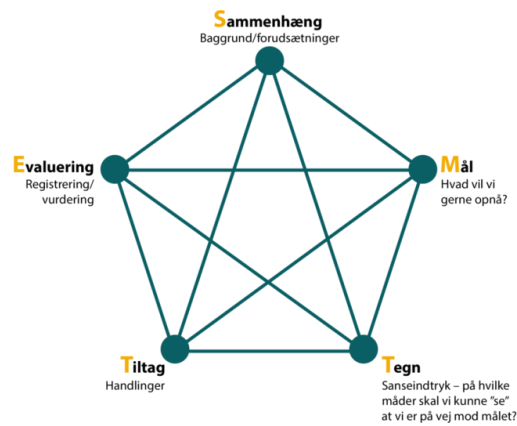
Sammenhæng
Baggrund/forudsætninger

Evaluering
Registrering/
vurdering

Mål
Hvad vil vi
gerne opnå?

Tiltag
Handlinger

Tegn
Sanseindtryk – på hvilke måder skal vi kunne "se" at vi er på vej mod målet?